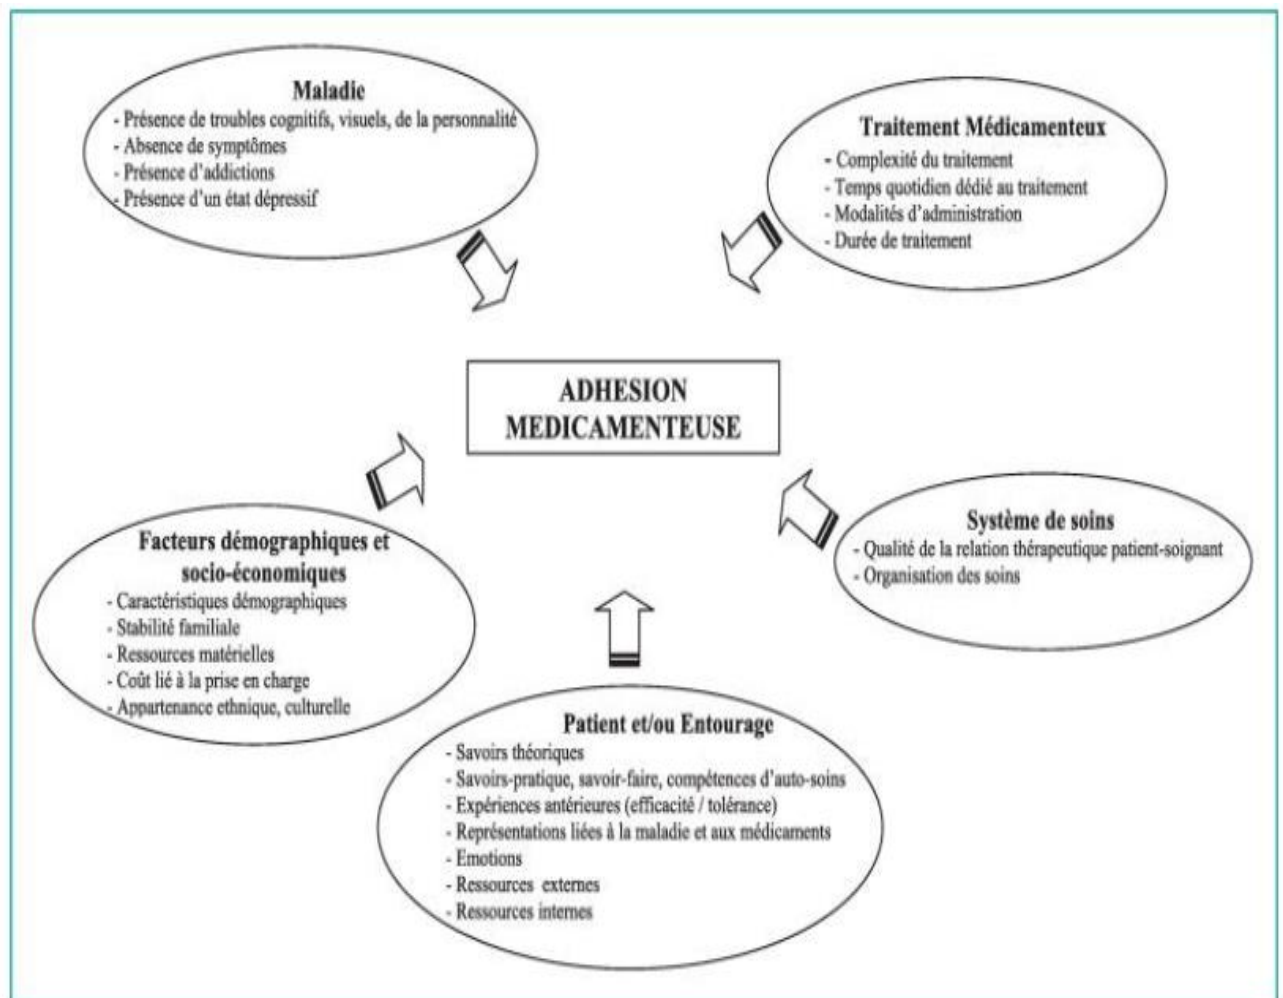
Maladie
- Présence de troubles cognitifs, visuels, de la personnalité
- Absence de symptômes
- Présence d'addictions
- Présence d'un état dépressif

Traitement Médicamenteux
- Complexité du traitement
- Temps quotidien dédié au traitement
- Modalités d'administration
- Durée de traitement

ADHESION MEDICAMENTEUSE

Facteurs démographiques et socio-économiques
- Caractéristiques démographiques
- Stabilité familiale
- Ressources matérielles
- Coût lié à la prise en charge
- Appartenance ethnique, culturelle

Système de soins
- Qualité de la relation thérapeutique patient-soignant
- Organisation des soins

Patient et/ou Entourage
- Savoirs théoriques
- Savoirs-pratique, savoir-faire, compétences d'auto-soins
- Expériences antérieures (efficacité / tolérance)
- Représentations liées à la maladie et aux médicaments
- Emotions
- Ressources externes
- Ressources internes